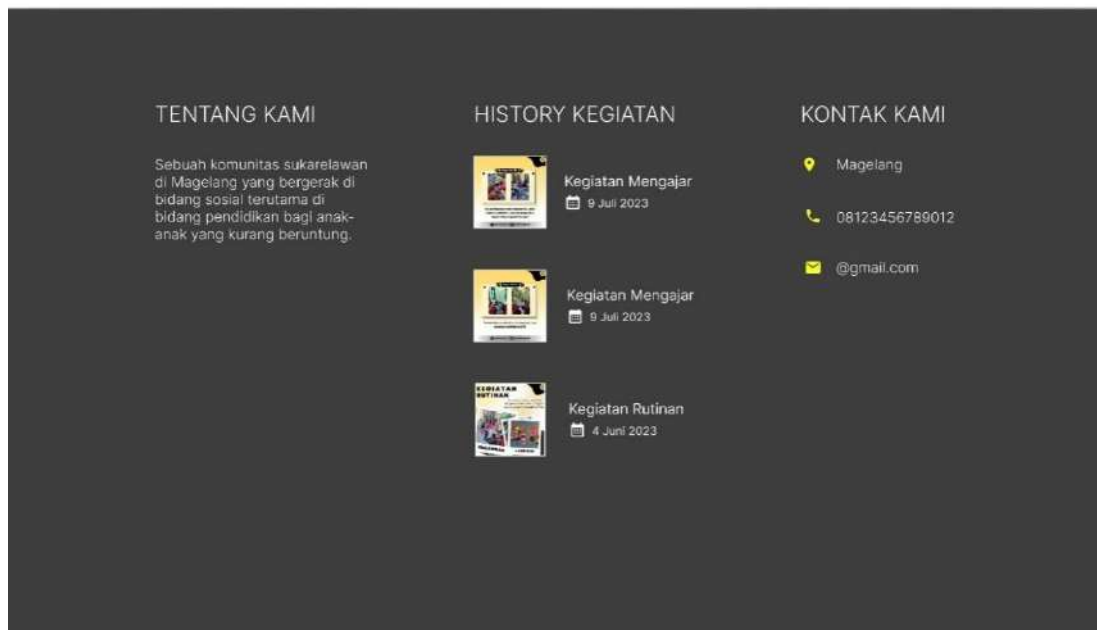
TENTANG KAMI

Sebuah komunitas sukarelawan di Magelang yang bergerak di bidang sosial terutama di bidang pendidikan bagi anak-anak yang kurang beruntung.

HISTORY KEGIATAN

Kegiatan Mengajar
9 Juli 2023

Kegiatan Mengajar
9 Juli 2023

KEGIATAN RUTINAN

Kegiatan Rutinan
4 Juni 2023

KONTAK KAMI

Magelang

08123456789012

@gmail.com